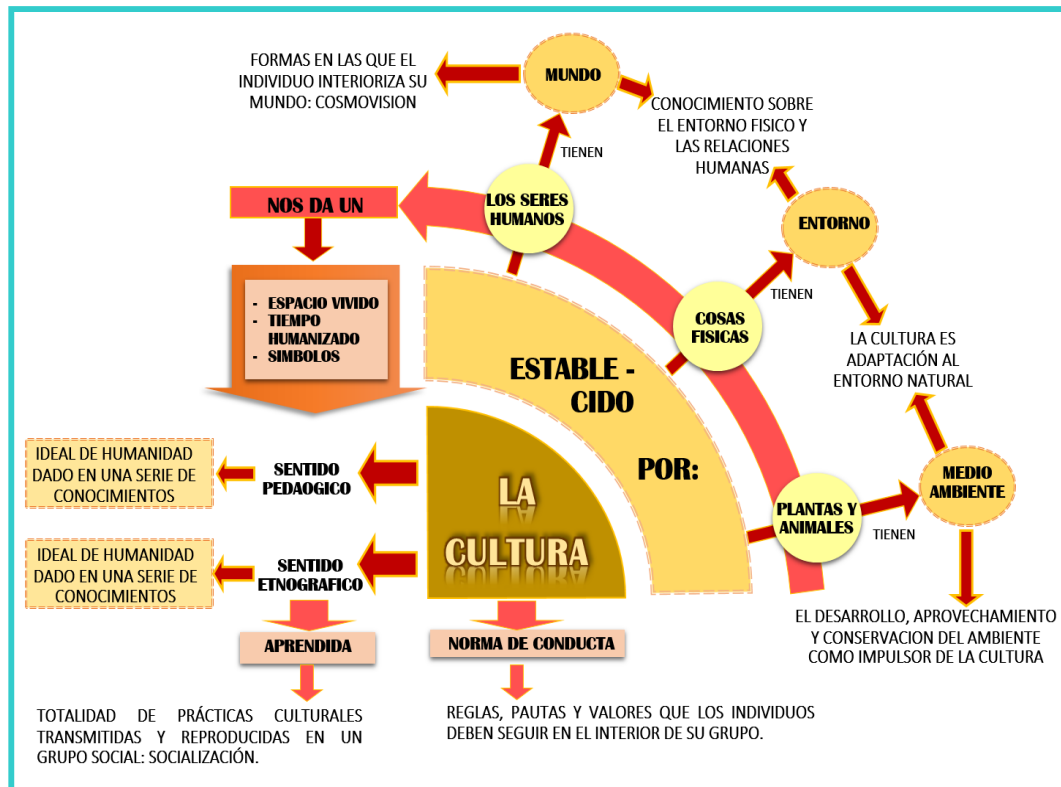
FORMAS EN LAS QUE EL INDIVIDUO INTERIORIZA SU MUNDO: COSMOVISION

MUNDO

CONOCIMIENTO SOBRE EL ENTORNO FISICO Y LAS RELACIONES HUMANAS

TIENEN

NOS DA UN

LOS SERES HUMANOS

ENTORNO

- ESPACIO VIVIDO
- TIEMPO HUMANIZADO
- SIMBOLOS

COSAS FISICAS

TIENEN

LA CULTURA ES ADAPTACIÓN AL ENTORNO NATURAL

ESTABLE - CIDO

POR:

IDEAL DE HUMANIDAD DADO EN UNA SERIE DE CONOCIMIENTOS

SENTIDO PEDAGOGICO

LA CULTURA

PLANTAS Y ANIMALES

MEDIO AMBIENTE

TIENEN

IDEAL DE HUMANIDAD DADO EN UNA SERIE DE CONOCIMIENTOS

SENTIDO ETNOGRAFICO

EL DESARROLLO, APROVECHAMIENTO Y CONSERVACION DEL AMBIENTE COMO IMPULSOR DE LA CULTURA

APRENDIDA

NORMA DE CONDUCTA

TOTALIDAD DE PRÁCTICAS CULTURALES TRANSMITIDAS Y REPRODUCIDAS EN UN GRUPO SOCIAL: SOCIALIZACIÓN.

REGLAS, PAUTAS Y VALORES QUE LOS INDIVIDUOS DEBEN SEGUIR EN EL INTERIOR DE SU GRUPO.